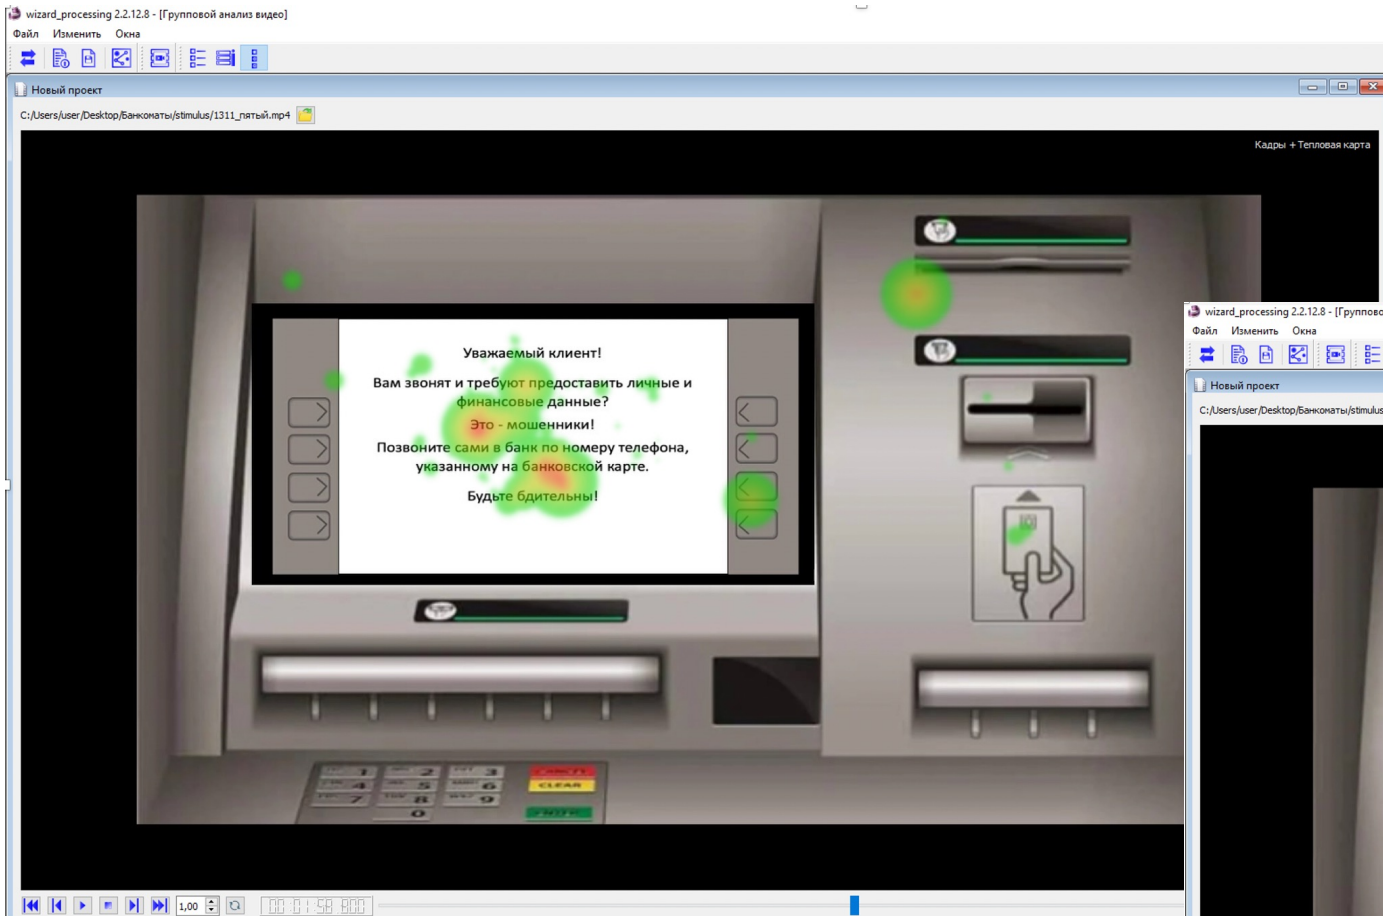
wizard_processing 2.2.12.8 - [Групповой анализ видео]
Файл Изменить Окна

Новый проект

C:/Users/user/Desktop/Банкоматы/stimulus/1311_пятый.mp4

Кадры + Тепловая карта

Уважаемый клиент!

Вам звонят и требуют предоставить личные и финансовые данные?

Это - мошенники!

Позвоните сами в банк по номеру телефона, указанному на банковской карте.

Будьте бдительны!

1 2 3
4 5 6
7 8 9
0
CANCEL
CLEAR
ENTER

1,00

00:01:58.800

wizard_processing 2.2.12.8 - [Группово
Файл Изменить Окна

Новый проект

C:/Users/user/Desktop/Банкоматы/stimulus